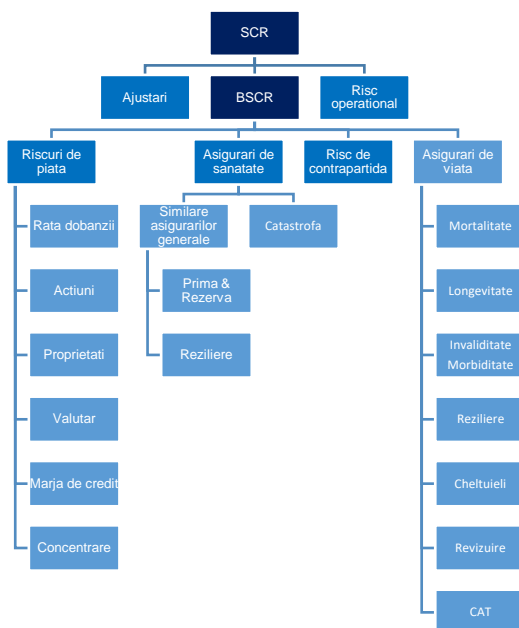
SCR

Ajustari

BSCR

Risc operational

Riscuri de piata

Asigurari de sanatate

Risc de contrapartida

Asigurari de viata

Rata dobanzii

Actiuni

Proprietati

Valutar

Marja de credit

Concentrare

Similare asigurarilor generale

Catastrofa

Prima & Rezerva

Reziliere

Mortalitate

Longevitate

Invaliditate Morbiditate

Reziliere

Cheltuieli

Revizuire

CAT